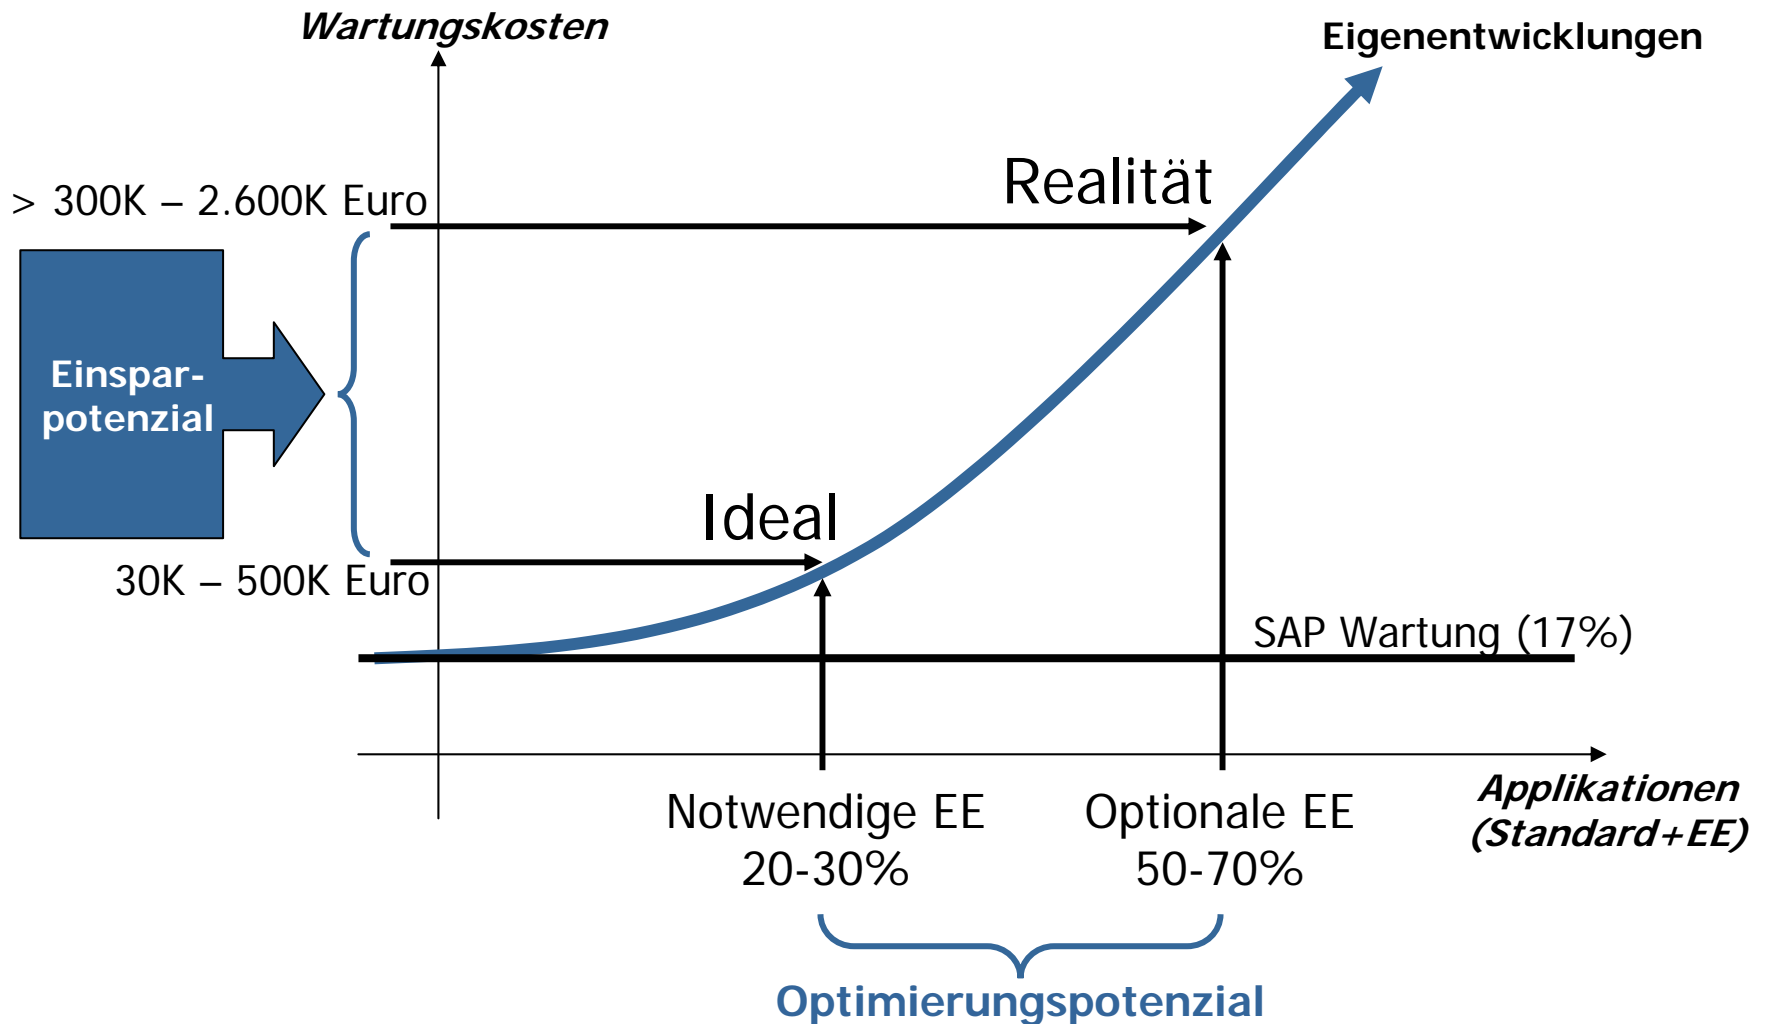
Wartungskosten

Eigenentwicklungen

> 300K – 2.600K Euro

Realität

Einsparpotenzial

Ideal

30K – 500K Euro

SAP Wartung (17%)

Applikationen (Standard+EE)

Notwendige EE 20-30%

Optionale EE 50-70%

Optimierungspotenzial